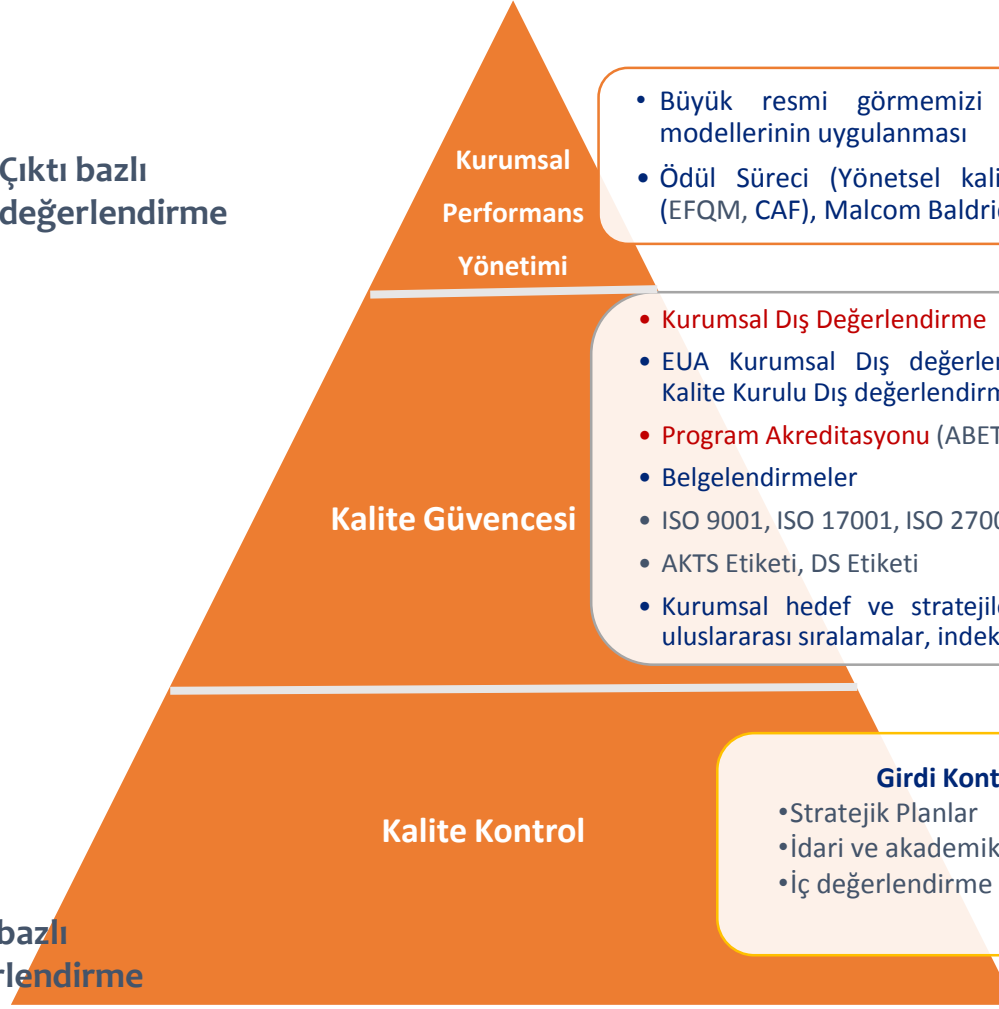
Çıktı bazlı
değerlendirme

Kurumsal
Performans
Yönetimi

• Büyük resmi görmemizi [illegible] modellerinin uygulanması
• Ödül Süreci (Yönetsel kali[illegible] (EFQM, CAF), Malcom Baldri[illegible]

Kalite Güvencesi

• Kurumsal Dış Değerlendirme
• EUA Kurumsal Dış değerle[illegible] Kalite Kurulu Dış değerlendirm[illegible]
• Program Akreditasyonu (ABET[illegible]
• Belgelendirmeler
• ISO 9001, ISO 17001, ISO 270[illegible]
• AKTS Etiketi, DS Etiketi
• Kurumsal hedef ve stratejil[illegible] uluslararası sıralamalar, indek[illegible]

Kalite Kontrol

Girdi Kont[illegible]
•Stratejik Planlar
•İdari ve akademik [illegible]
•İç değerlendirme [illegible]

bazlı
rlendirme